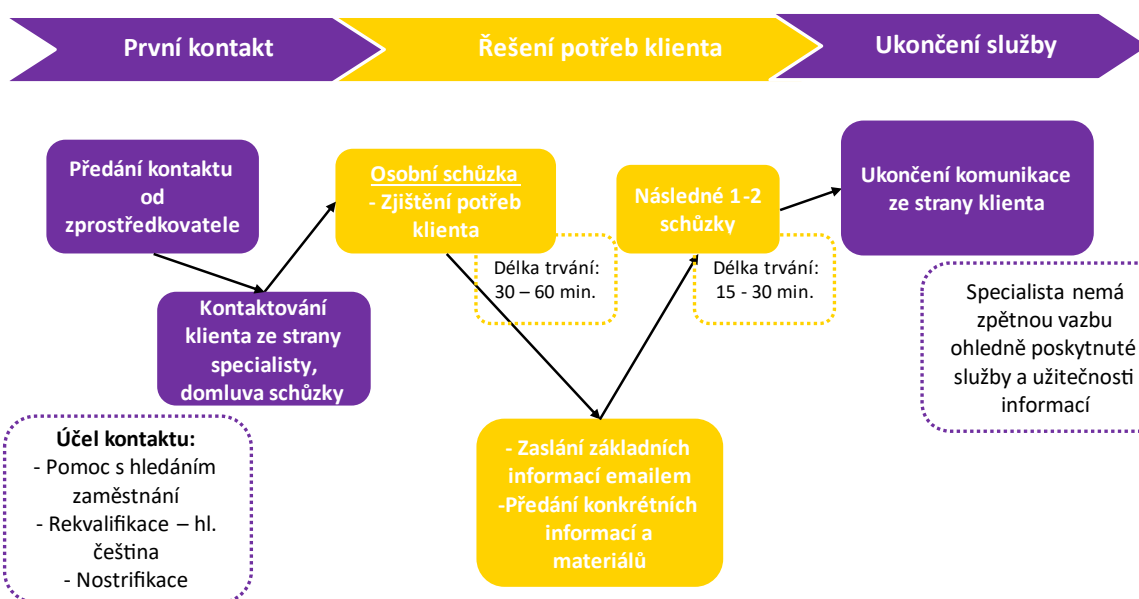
První kontakt

Řešení potřeb klienta

Ukončení služby

Předání kontaktu od zprostředkovatele

Kontaktování klienta ze strany specialisty, domluva schůzky

Účel kontaktu:
- Pomoc s hledáním zaměstnání
- Rekvalifikace – hl. čeština
- Nostrifikace

Osobní schůzka
- Zjištění potřeb klienta

Délka trvání: 30 – 60 min.

- Zaslání základních informací emailem
-Předání konkrétních informací a materiálů

Následné 1-2 schůzky

Délka trvání: 15 - 30 min.

Ukončení komunikace ze strany klienta

Specialista nemá zpětnou vazbu ohledně poskytnuté služby a užitečnosti informací